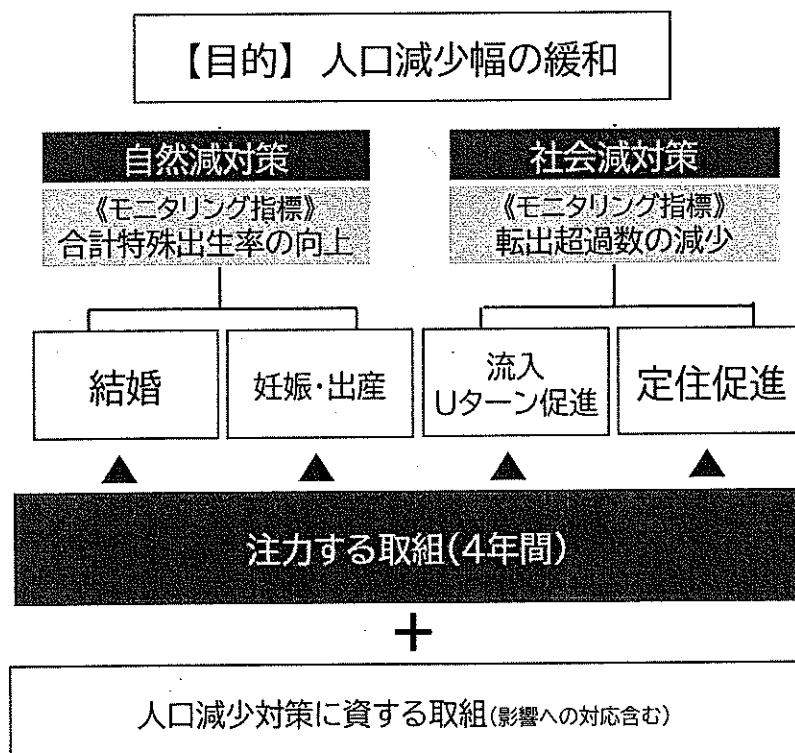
【目的】人口減少幅の緩和

自然減対策

《モニタリング指標》
合計特殊出生率の向上

社会減対策

《モニタリング指標》
転出超過数の減少

結婚

妊娠・出産

流入
Uターン促進

定住促進

注力する取組(4年間)

+

人口減少対策に資する取組(影響への対応含む)